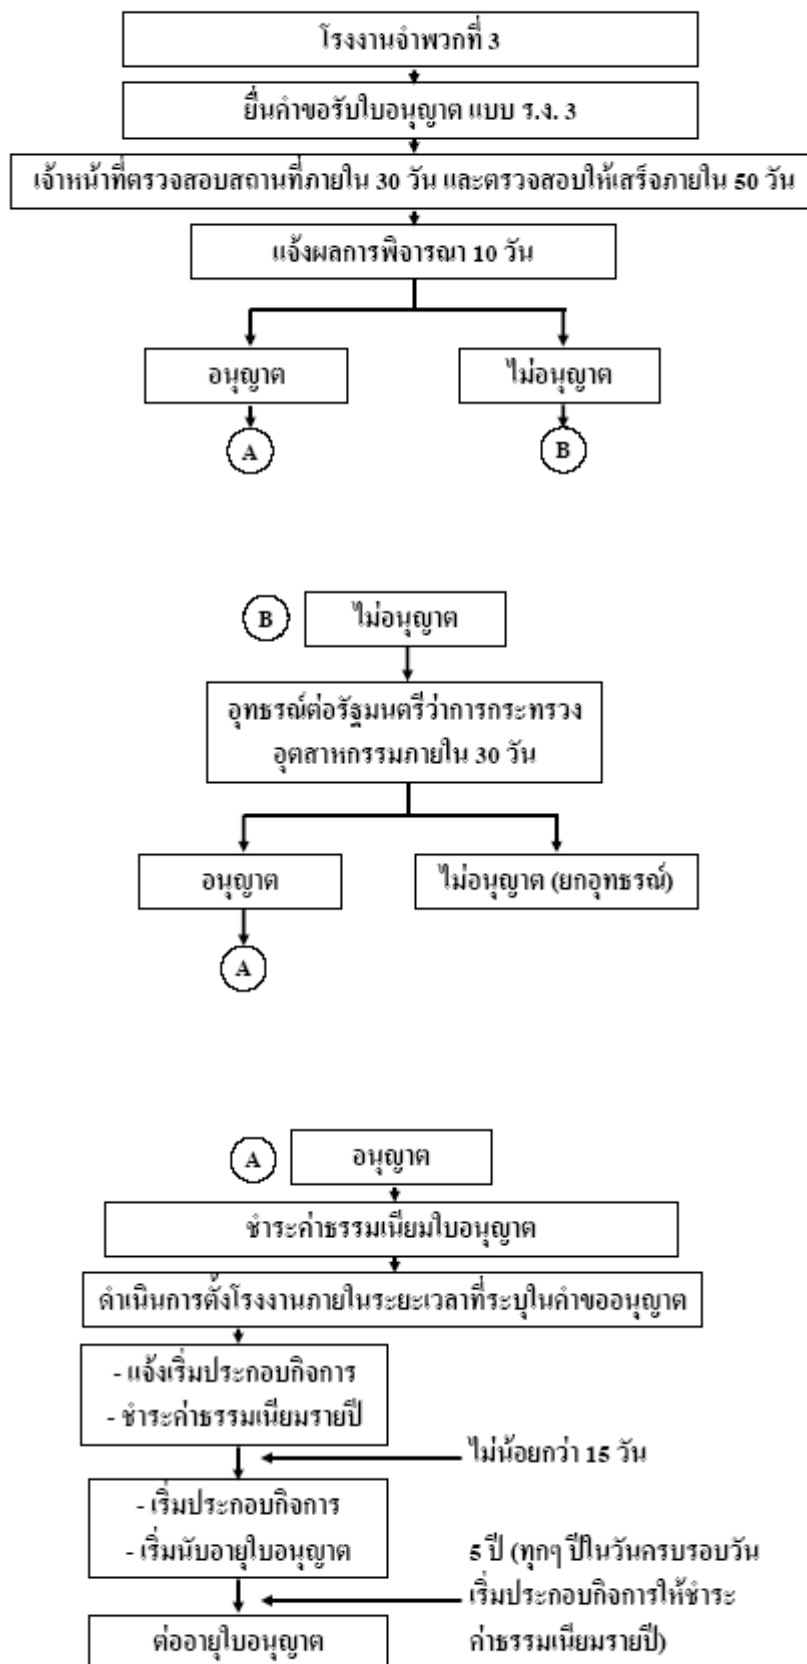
โรงงานจำพวกที่ 3

ยื่นคำขอรับใบอนุญาต แบบ ร.ง. 3

เจ้าหน้าที่ตรวจสอบสถานที่ภายใน 30 วัน และตรวจสอบให้เสร็จภายใน 50 วัน

แจ้งผลการพิจารณา 10 วัน

อนุญาต

ไม่อนุญาต

A

B

B

ไม่อนุญาต

อุทธรณ์ต่อรัฐมนตรีว่าการกระทรวงอุตสาหกรรมภายใน 30 วัน

อนุญาต

ไม่อนุญาต (ยกอุทธรณ์)

A

A

อนุญาต

ชำระค่าธรรมเนียมใบอนุญาต

ดำเนินการตั้งโรงงานภายในระยะเวลาที่ระบุในคำขออนุญาต

- แจ้งเริ่มประกอบกิจการ
- ชำระค่าธรรมเนียมรายปี

ไม่น้อยกว่า 15 วัน

- เริ่มประกอบกิจการ
- เริ่มนับอายุใบอนุญาต

5 ปี (ทุกๆ ปีในวันครบรอบวันเริ่มประกอบกิจการให้ชำระค่าธรรมเนียมรายปี)

ต่ออายุใบอนุญาต